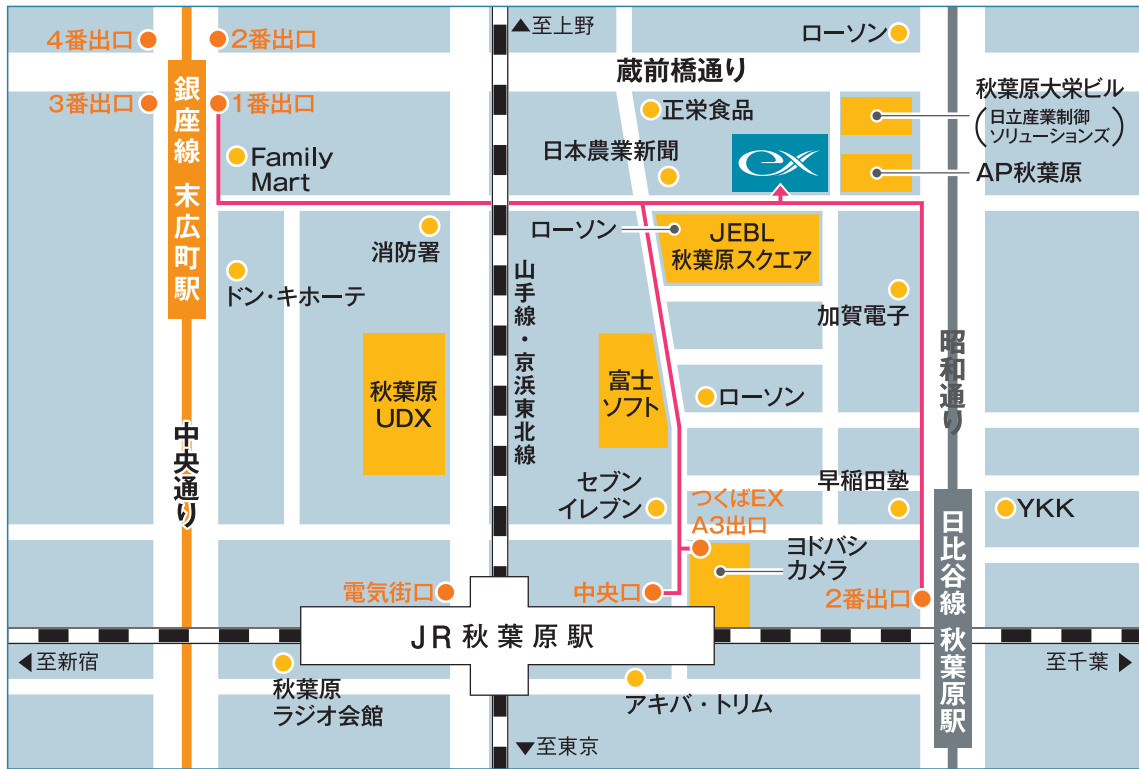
4番出口
2番出口
3番出口
1番出口
銀座線 末広町駅
Family Mart
消防署
ドン・キホーテ
秋葉原 UDX
中央通り
▲至上野
蔵前橋通り
正栄食品
日本農業新聞
ローソン
秋葉原大栄ビル
(日立産業制御ソリューションズ)
AP秋葉原
ローソン
JEBL 秋葉原スクエア
加賀電子
山手線・京浜東北線
富士ソフト
ローソン
昭和通り
早稲田塾
セブンイレブン
つくばEX A3出口
ヨドバシカメラ
YKK
日比谷線 秋葉原駅
電気街口
中央口
2番出口
JR秋葉原駅
◀至新宿
至千葉 ▶
秋葉原ラジオ会館
アキバ・トリム
▼至東京